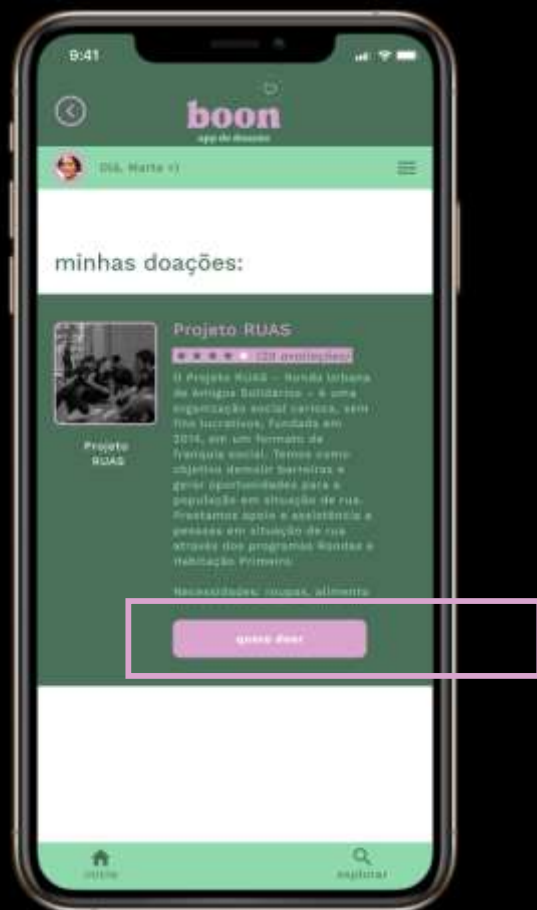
9:41

boon
app de doação

Olá, Marta =)

minhas doações:

Projeto RUAS

Projeto RUAS
★★★★☆ (20 avaliações)
O Projeto RUAS – Ronda Urbana de Amigos Solidários – é uma organização social carioca, sem fins lucrativos, fundada em 2014, em um formato de franquia social. Temos como objetivo demolir barreiras e gerar oportunidades para a população em situação de rua. Prestamos apoio e assistência a pessoas em situação de rua através dos programas Rondas e Habitação Primeiro.

Necessidades: roupas, alimento

quero doar

início

explorar